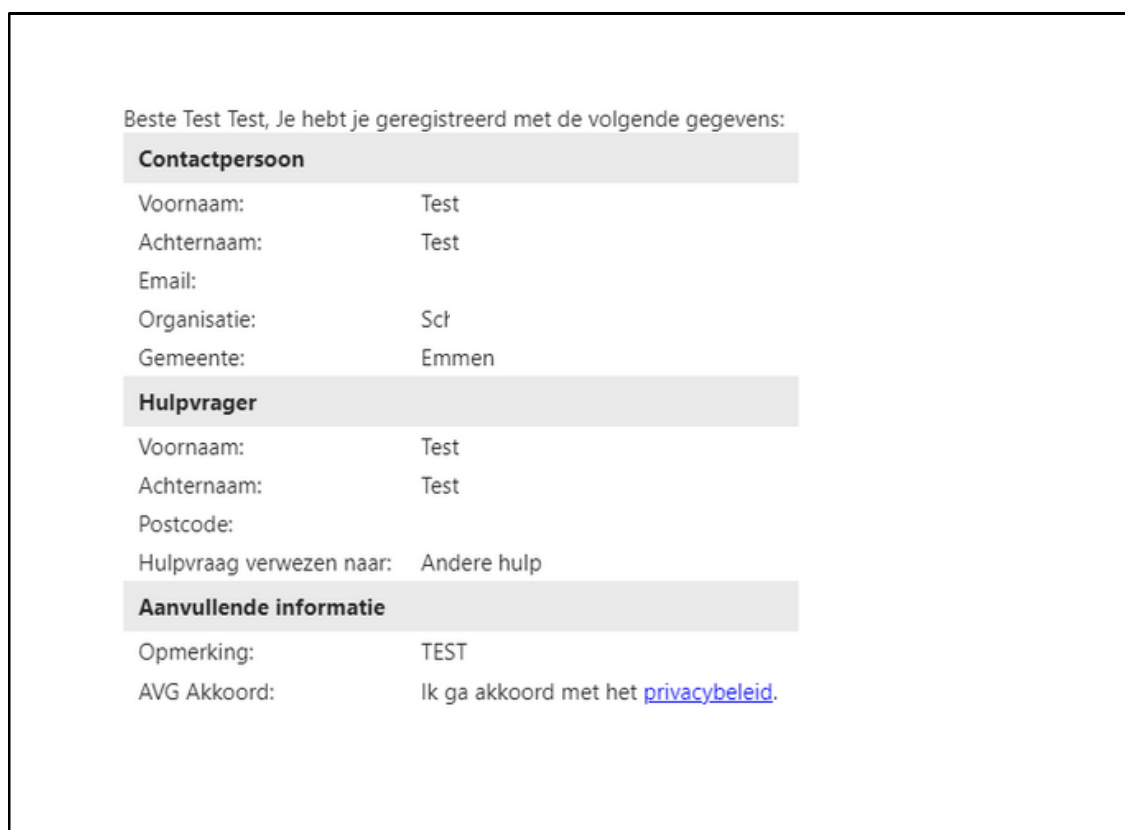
Beste Test Test, Je hebt je geregistreerd met de volgende gegevens:

| Contactpersoon | |
|---|---|
| Voornaam: | Test |
| Achternaam: | Test |
| Email: | |
| Organisatie: | Sch |
| Gemeente: | Emmen |
| **Hulpvrager** | |
| Voornaam: | Test |
| Achternaam: | Test |
| Postcode: | |
| Hulpvraag verwezen naar: | Andere hulp |
| **Aanvullende informatie** | |
| Opmerking: | TEST |
| AVG Akkoord: | Ik ga akkoord met het privacybeleid. |